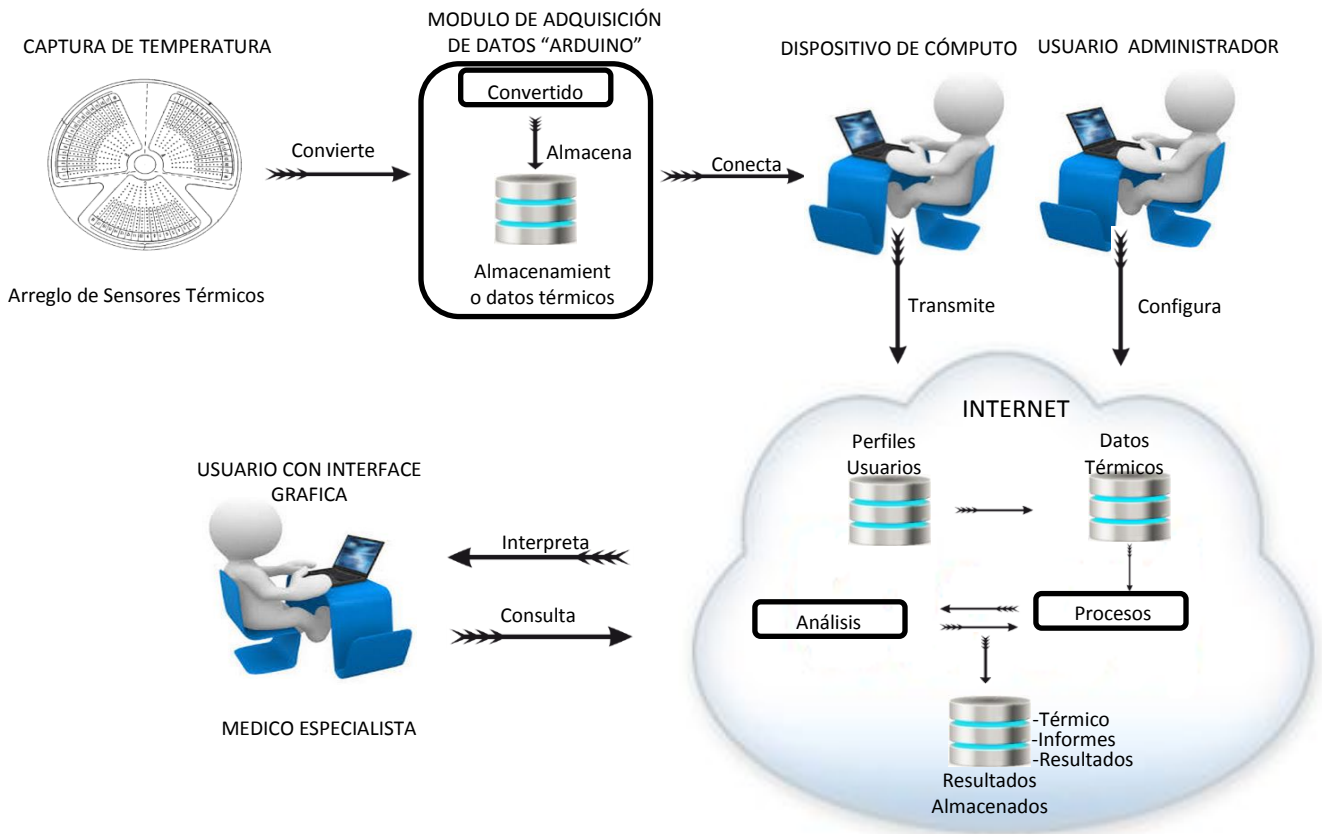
CAPTURA DE TEMPERATURA

Arreglo de Sensores Térmicos

Convierte

MODULO DE ADQUISICIÓN DE DATOS "ARDUINO"

Convertido

Almacena

Almacenamient o datos térmicos

Conecta

DISPOSITIVO DE CÓMPUTO

USUARIO ADMINISTRADOR

Transmite

Configura

INTERNET

Perfiles Usuarios

Datos Térmicos

Análisis

Procesos

-Térmico
-Informes
-Resultados

Resultados Almacenados

USUARIO CON INTERFACE GRAFICA

Interpreta

Consulta

MEDICO ESPECIALISTA